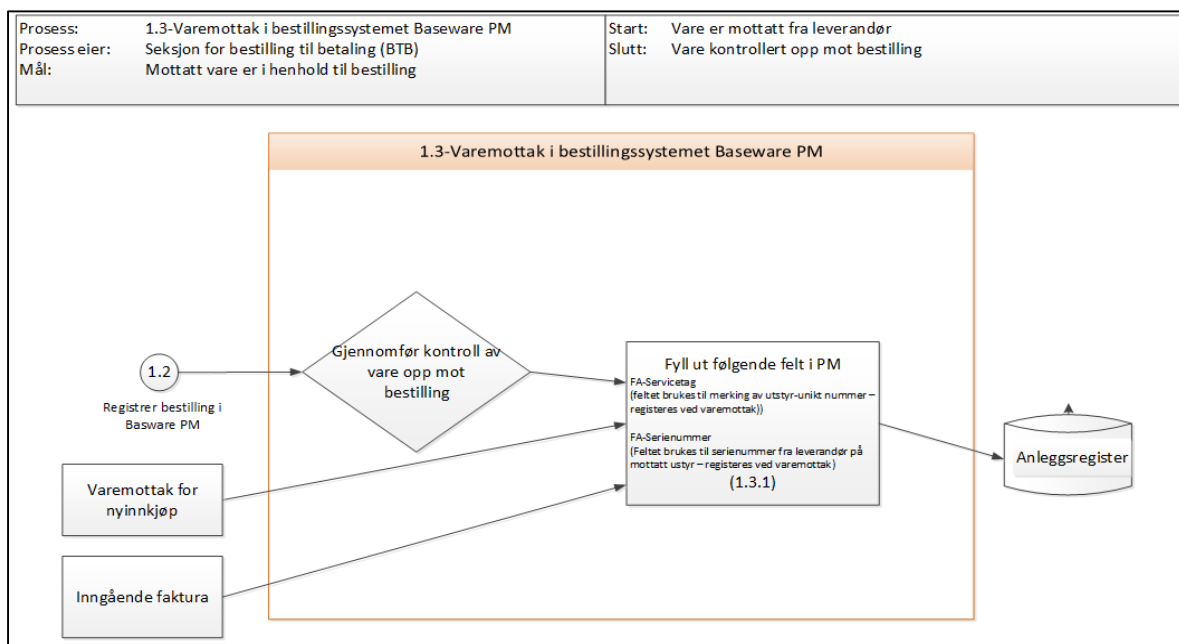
Prosess: 1.3-Varemottak i bestillingssystemet Baseware PM
Prosess eier: Seksjon for bestilling til betaling (BTB)
Mål: Mottatt vare er i henhold til bestilling

Start: Vare er mottatt fra leverandør
Slutt: Vare kontrollert opp mot bestilling

1.3-Varemottak i bestillingssystemet Baseware PM

1.2
Registrer bestilling i Basware PM

Gjennomfør kontroll av vare opp mot bestilling

Fyll ut følgende felt i PM
FA-Servicetag
(feltet brukes til merking av utstyr-unikt nummer – registeres ved varemottak))
FA-Serienummer
(Feltet brukes til serienummer fra leverandør på mottatt ustyr – registeres ved varemottak)
(1.3.1)

Anleggsregister

Varemottak for nyinnkjøp

Inngående faktura